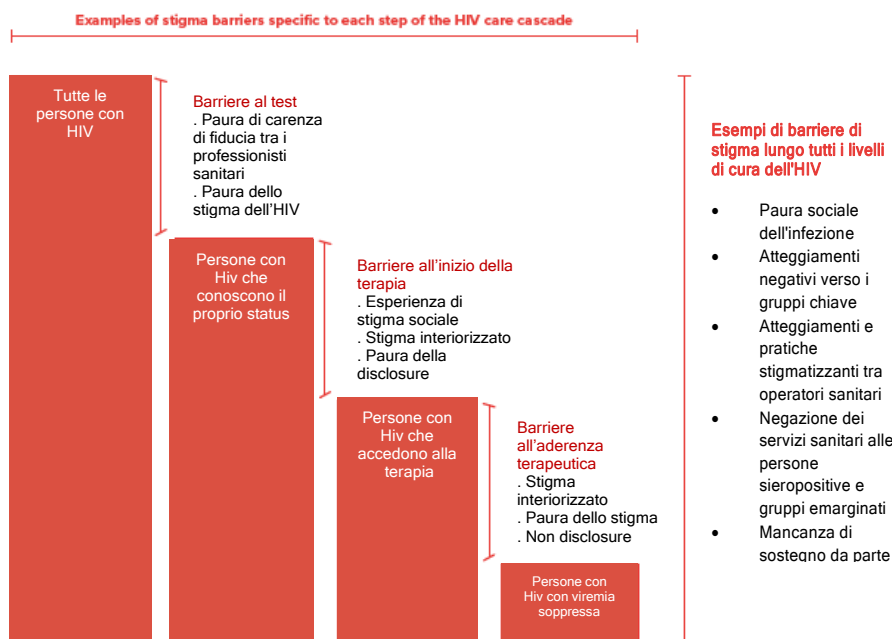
Examples of stigma barriers specific to each step of the HIV care cascade

Tutte le persone con HIV

Barriere al test
. Paura di carenza di fiducia tra i professionisti sanitari
. Paura dello stigma dell'HIV

Persone con Hiv che conoscono il proprio status

Barriere all'inizio della terapia
. Esperienza di stigma sociale
. Stigma interiorizzato
. Paura della disclosure

Persone con Hiv che accedono alla terapia

Barriere all'aderenza terapeutica
. Stigma interiorizzato
. Paura dello stigma
. Non disclosure

Persone con Hiv con viremia soppressa

Esempi di barriere di stigma lungo tutti i livelli di cura dell'HIV

- Paura sociale dell'infezione
- Atteggiamenti negativi verso i gruppi chiave
- Atteggiamenti e pratiche stigmatizzanti tra operatori sanitari
- Negazione dei servizi sanitari alle persone sieropositive e gruppi emarginati
- Mancanza di sostegno da parte